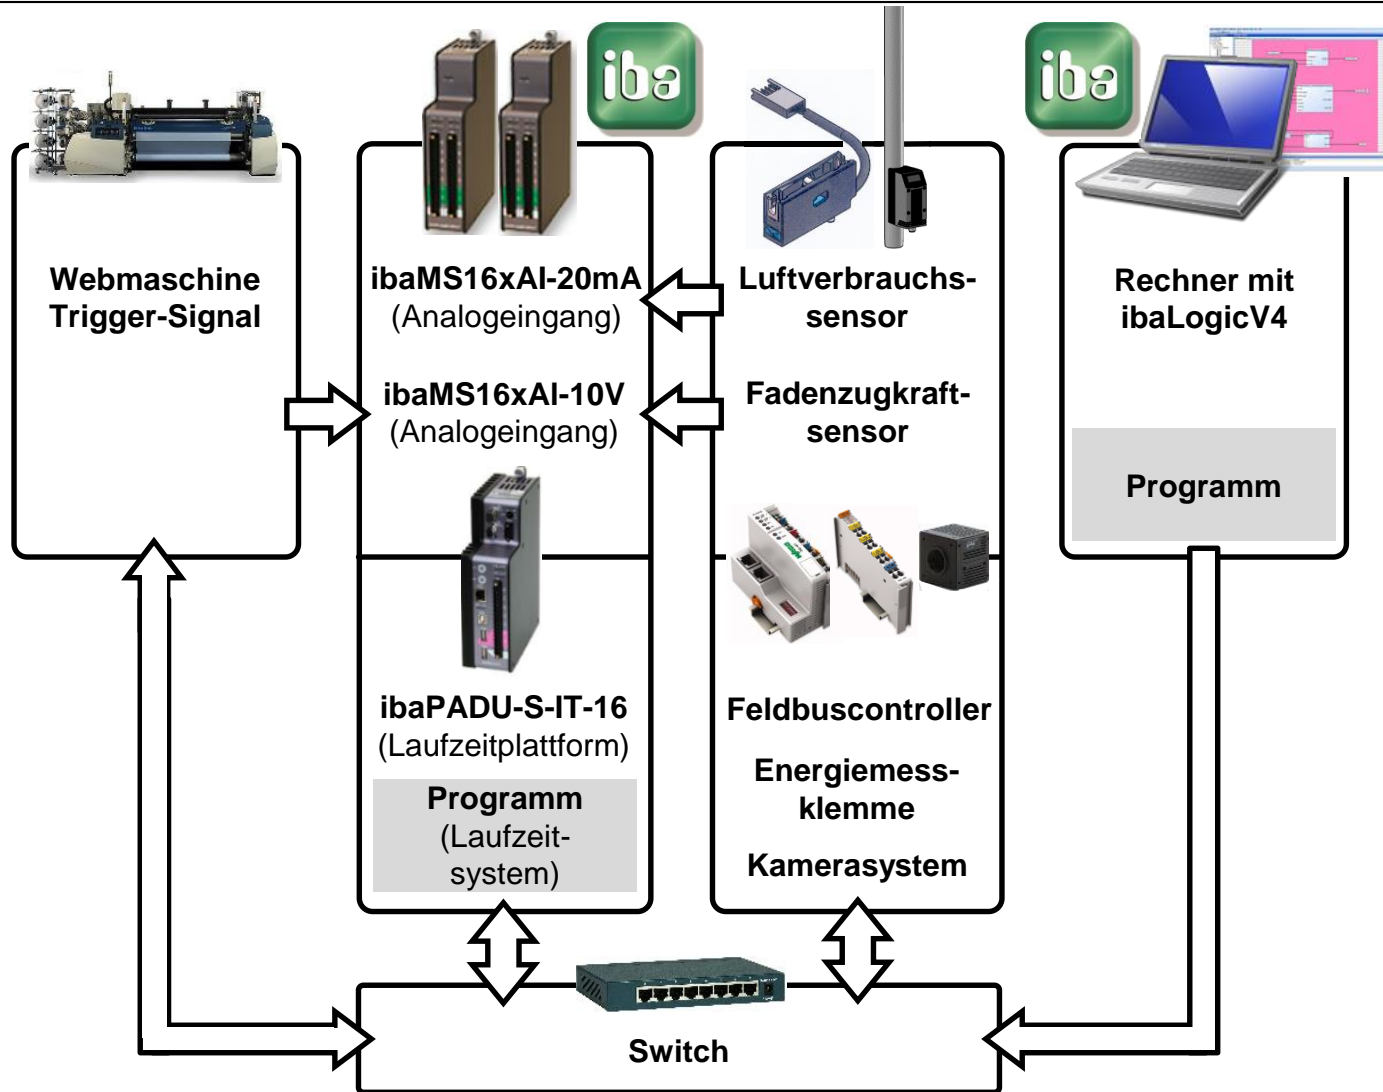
iba

iba

Webmaschine Trigger-Signal

ibaMS16xAI-20mA (Analogeingang)

ibaMS16xAI-10V (Analogeingang)

Luftverbrauchssensor

Fadenzugkraftsensor

Rechner mit ibaLogicV4

Programm

ibaPADU-S-IT-16 (Laufzeitplattform)

Programm (Laufzeitsystem)

Feldbuscontroller

Energiemessklemme

Kamerasystem

Switch